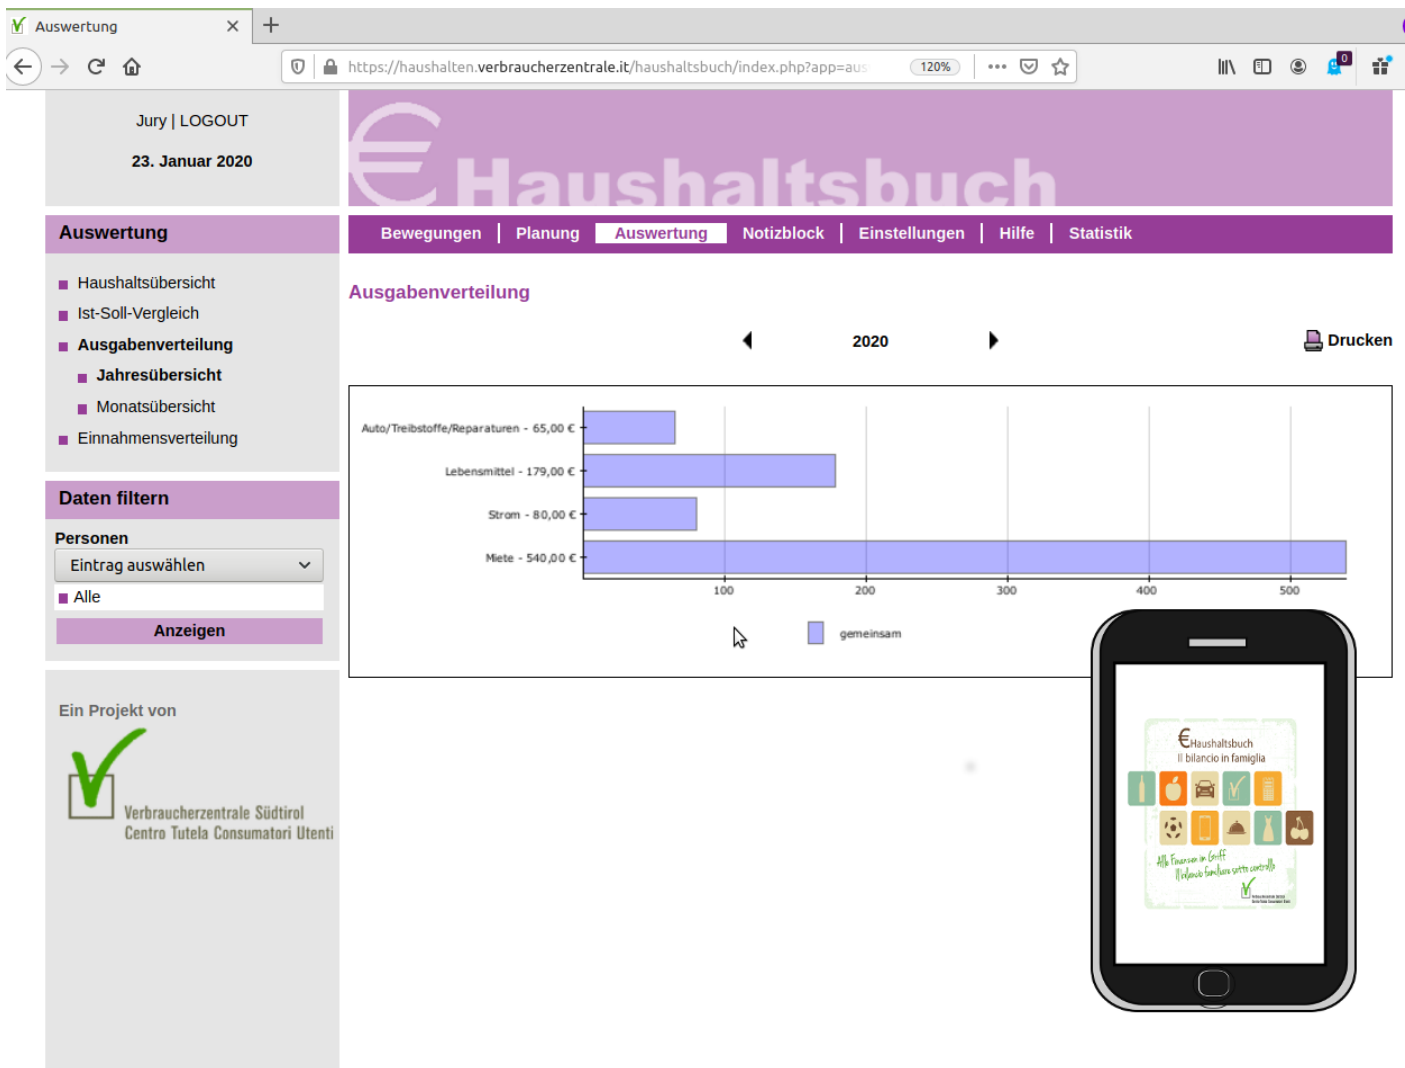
Auswertung ×

https://haushalten.verbraucherzentrale.it/haushaltsbuch/index.php?app=aus 120%

Jury | LOGOUT

23. Januar 2020

€ Haushaltsbuch

Bewegungen | Planung | Auswertung | Notizblock | Einstellungen | Hilfe | Statistik

Auswertung

Haushaltsübersicht
Ist-Soll-Vergleich
Ausgabenverteilung
Jahresübersicht
Monatsübersicht
Einnahmensverteilung

Ausgabenverteilung

2020

Drucken

Auto/Treibstoffe/Reparaturen - 65,00 €
Lebensmittel - 179,00 €
Strom - 80,00 €
Miete - 540,00 €

100 200 300 400 500

gemeinsam

Daten filtern

Personen

Eintrag auswählen

Alle

Anzeigen

Ein Projekt von

Verbraucherzentrale Südtirol
Centro Tutela Consumatori Utenti

€ Haushaltsbuch
Il bilancio in famiglia

Alle Finanzen im Griff
Il bilancio familiare sotto controllo